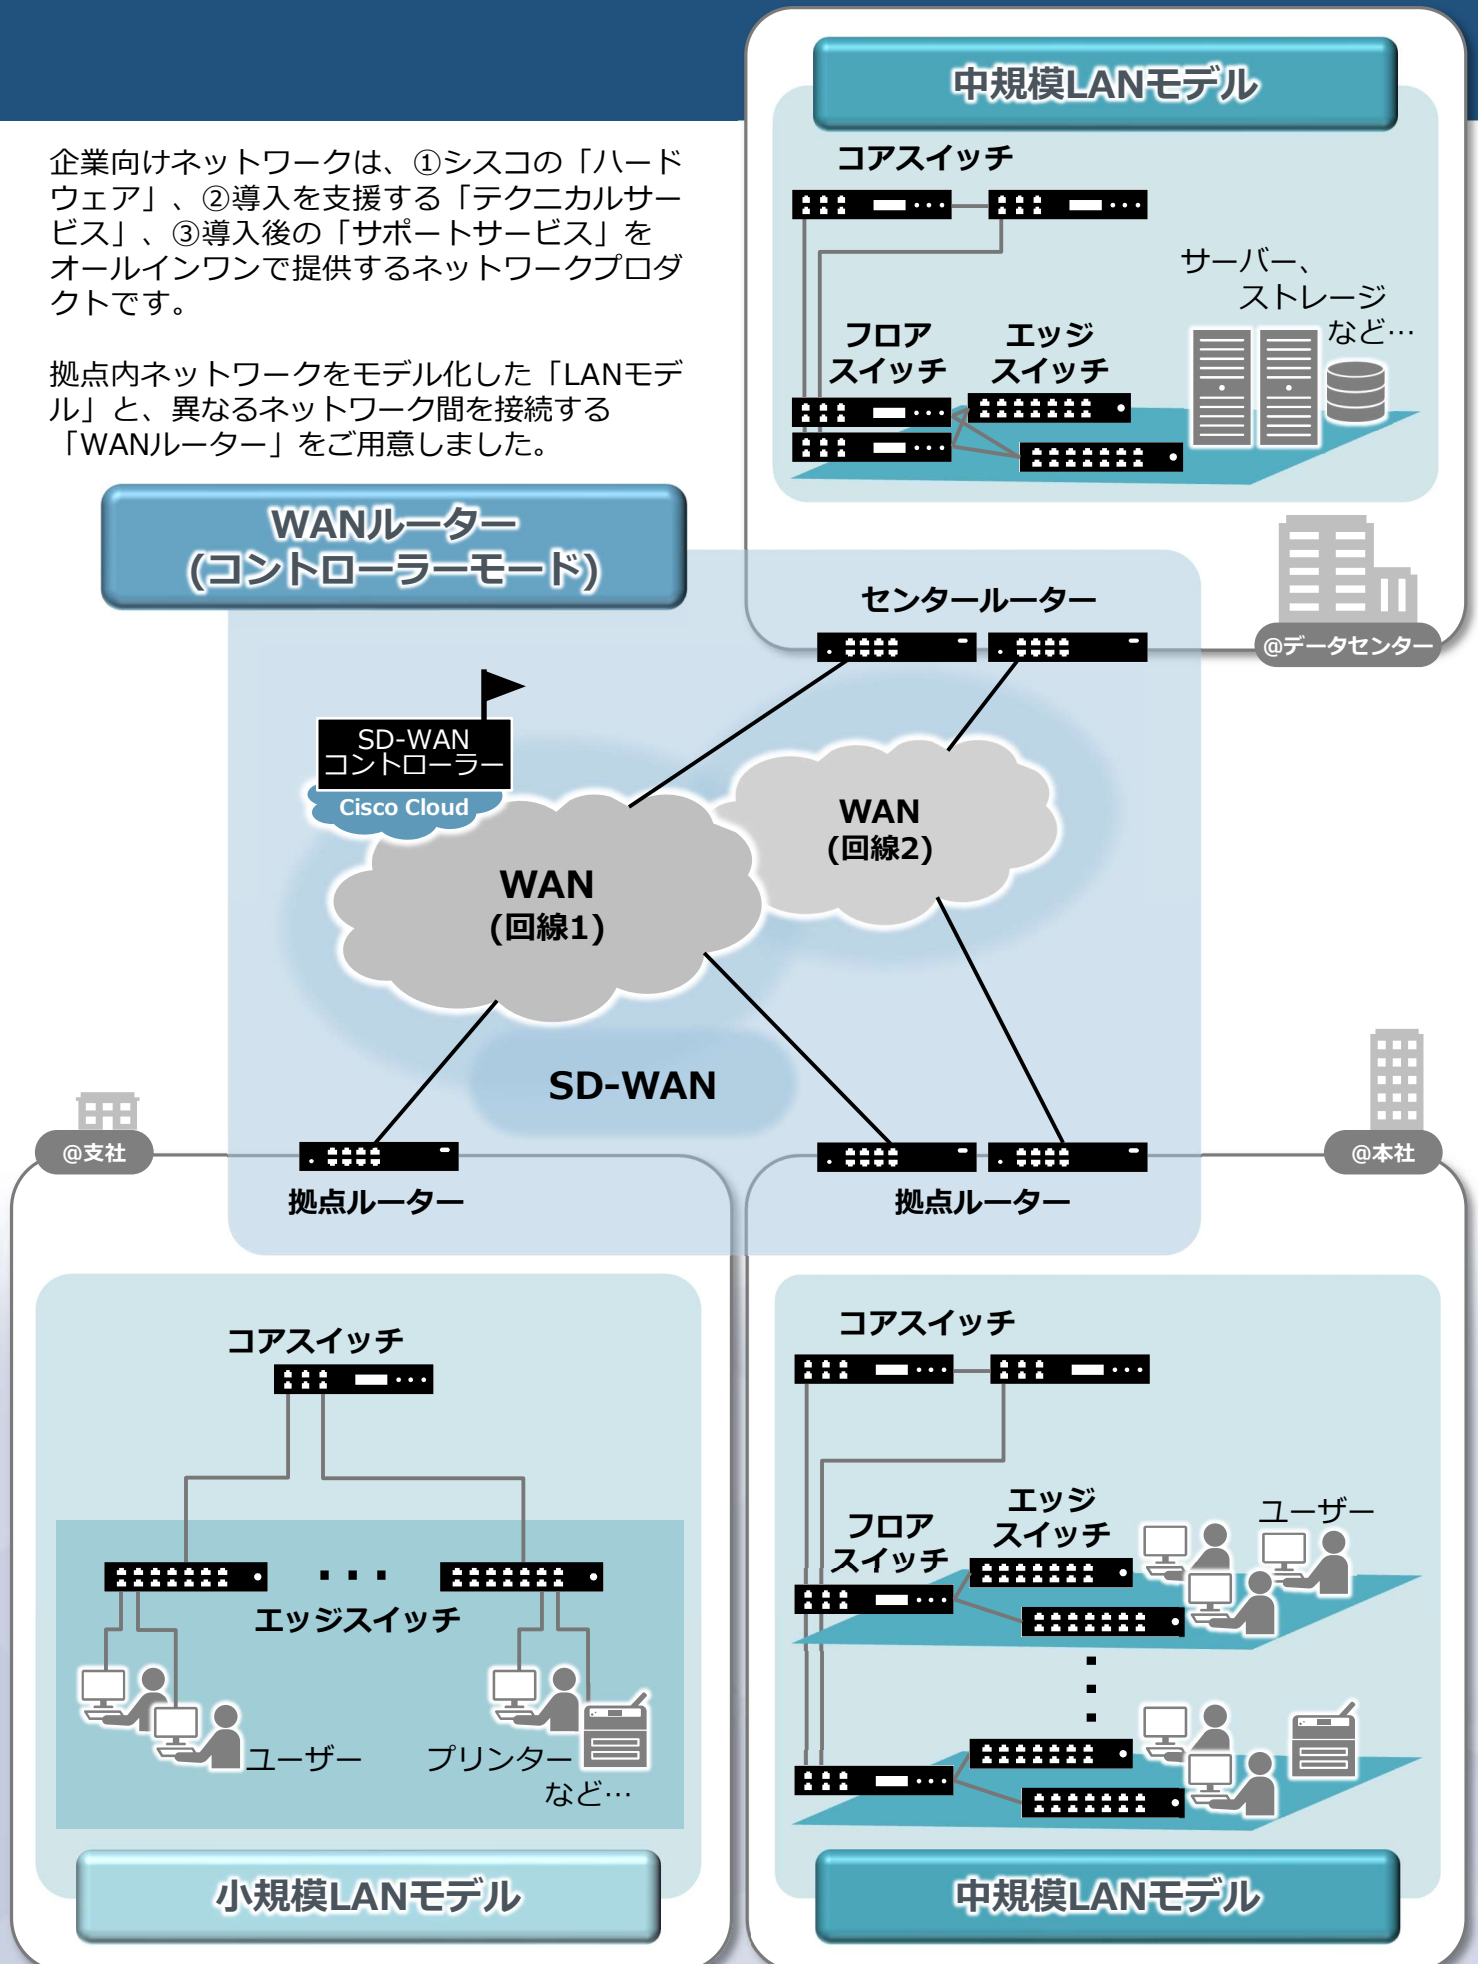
企業向けネットワークは、①シスコの「ハードウェア」、②導入を支援する「テクニカルサービス」、③導入後の「サポートサービス」をオールインワンで提供するネットワークプロダクトです。

拠点内ネットワークをモデル化した「LANモデル」と、異なるネットワーク間を接続する「WANルーター」をご用意しました。

中規模LANモデル
コアスイッチ
サーバー、ストレージなど…
フロアスイッチ
エッジスイッチ
@データセンター

WANルーター
(コントローラーモード)
センタールーター
SD-WAN
コントローラー
Cisco Cloud
WAN
(回線1)
WAN
(回線2)
SD-WAN
@支社
拠点ルーター
拠点ルーター
@本社

コアスイッチ
エッジスイッチ
ユーザー
プリンター
など…
小規模LANモデル

コアスイッチ
フロアスイッチ
エッジスイッチ
ユーザー
中規模LANモデル